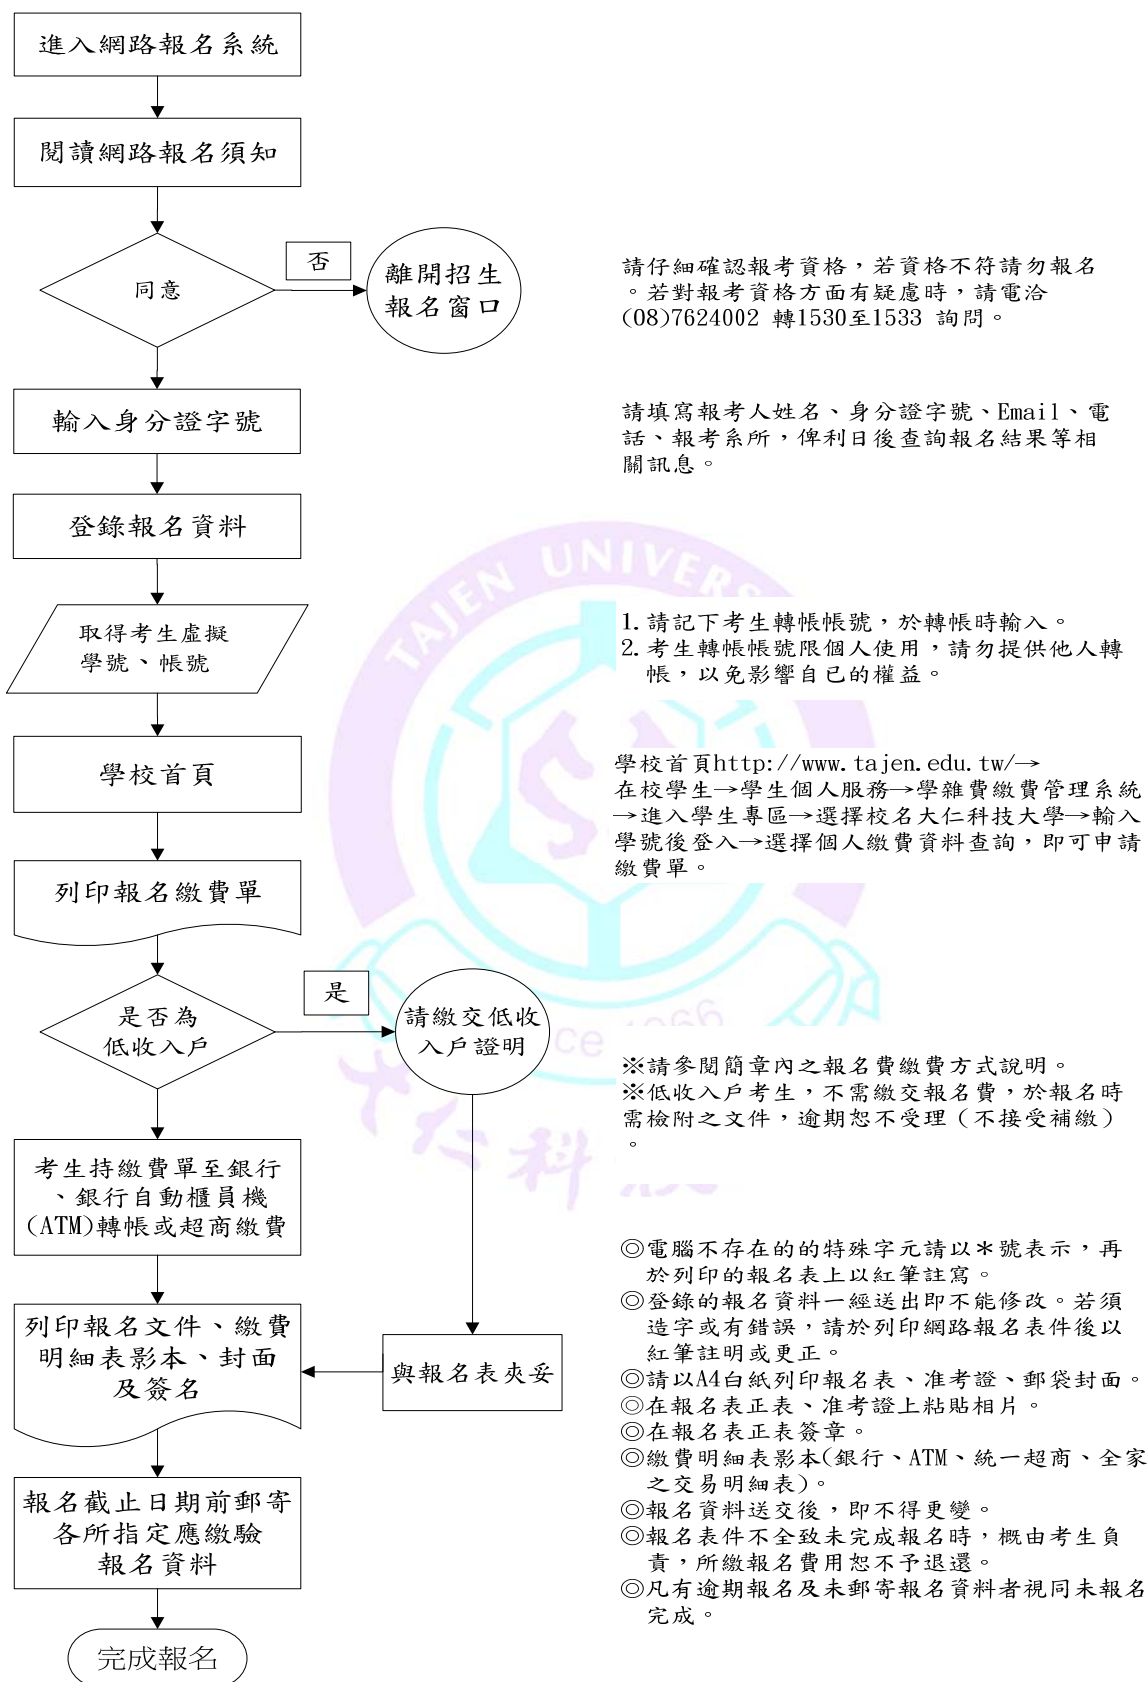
進入網路報名系統

閱讀網路報名須知

同意

否

離開招生報名窗口

請仔細確認報考資格，若資格不符請勿報名。若對報考資格方面有疑慮時，請電洽(08)7624002 轉1530至1533 詢問。

輸入身分證字號

請填寫報考人姓名、身分證字號、Email、電話、報考系所，俾利日後查詢報名結果等相關訊息。

登錄報名資料

TAJEN UNIVERS

取得考生虛擬學號、帳號

1. 請記下考生轉帳帳號，於轉帳時輸入。
2. 考生轉帳帳號限個人使用，請勿提供他人轉帳，以免影響自己的權益。

學校首頁

學校首頁http://www.tajen.edu.tw/→在校學生→學生個人服務→學雜費繳費管理系統→進入學生專區→選擇校名大仁科技大學→輸入學號後登入→選擇個人繳費資料查詢，即可申請繳費單。

列印報名繳費單

是否為低收入戶

是

請繳交低收入戶證明

※請參閱簡章內之報名費繳費方式說明。
※低收入戶考生，不需繳交報名費，於報名時需檢附之文件，逾期恕不受理（不接受補繳）。

考生持繳費單至銀行、銀行自動櫃員機(ATM)轉帳或超商繳費

◎電腦不存在的的特殊字元請以＊號表示，再於列印的報名表上以紅筆註寫。
◎登錄的報名資料一經送出即不能修改。若須造字或有錯誤，請於列印網路報名表件後以紅筆註明或更正。
◎請以A4白紙列印報名表、准考證、郵袋封面。
◎在報名表正表、准考證上粘貼相片。
◎在報名表正表簽章。
◎繳費明細表影本(銀行、ATM、統一超商、全家之交易明細表)。
◎報名資料送交後，即不得更變。
◎報名表件不全致未完成報名時，概由考生負責，所繳報名費用恕不予退還。
◎凡有逾期報名及未郵寄報名資料者視同未報名完成。

列印報名文件、繳費明細表影本、封面及簽名

與報名表夾妥

報名截止日期前郵寄各所指定應繳驗報名資料

完成報名